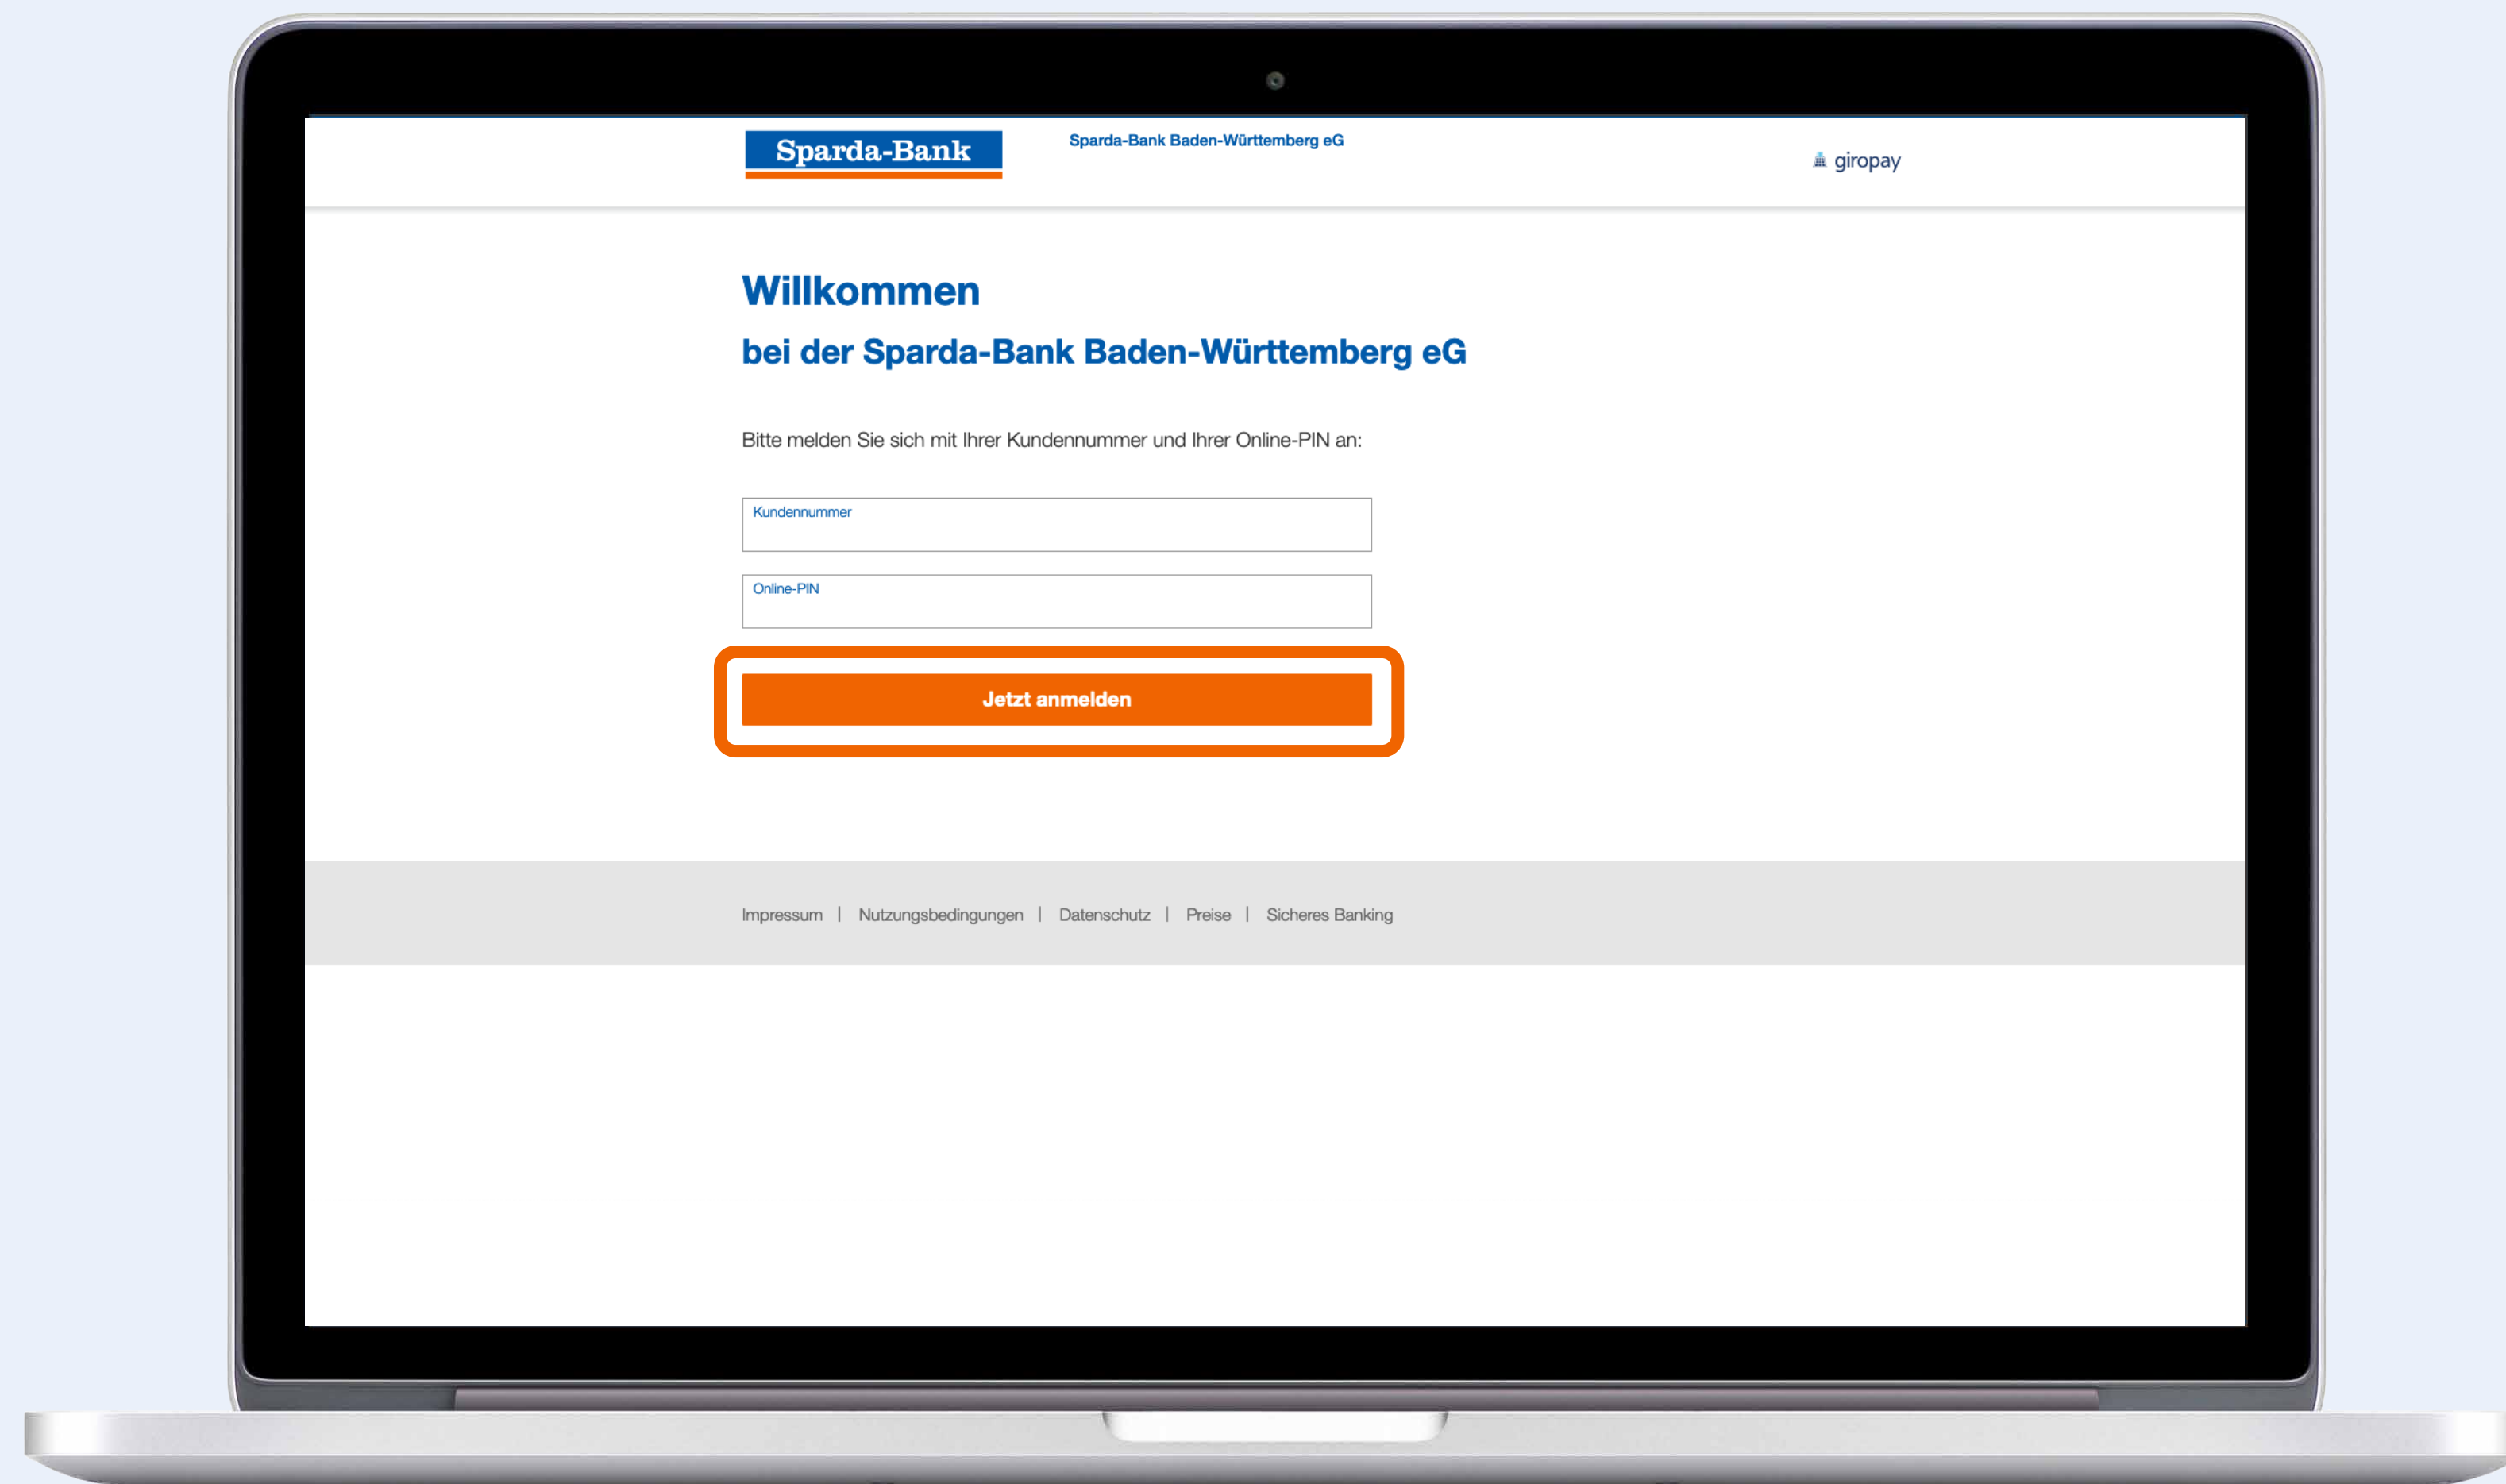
Sparda-Bank

Sparda-Bank Baden-Württemberg eG

giropay

Willkommen

bei der Sparda-Bank Baden-Württemberg eG

Bitte melden Sie sich mit Ihrer Kundennummer und Ihrer Online-PIN an:

Kundennummer

Online-PIN

Jetzt anmelden

Impressum | Nutzungsbedingungen | Datenschutz | Preise | Sicheres Banking